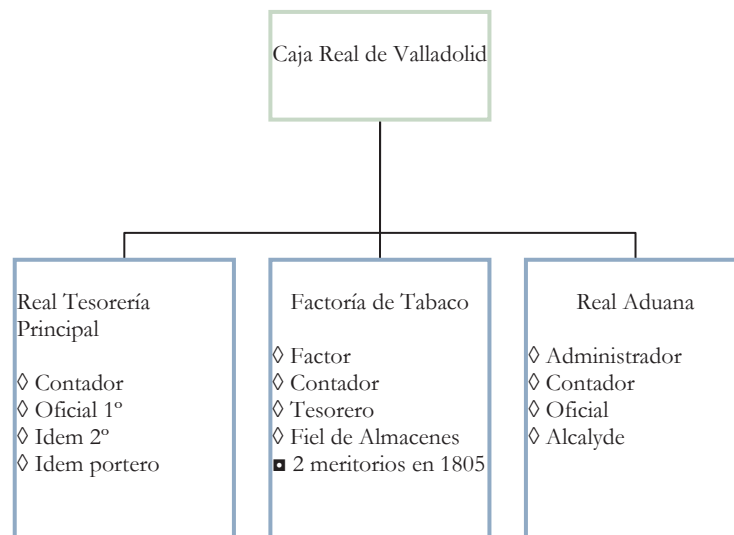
Caja Real de Valladolid

Real Tesorería Principal

◊ Contador
◊ Oficial 1º
◊ Idem 2º
◊ Idem portero

Factoría de Tabaco

◊ Factor
◊ Contador
◊ Tesorero
◊ Fiel de Almacenes
▪ 2 meritorios en 1805

Real Aduana

◊ Administrador
◊ Contador
◊ Oficial
◊ Alcalyde